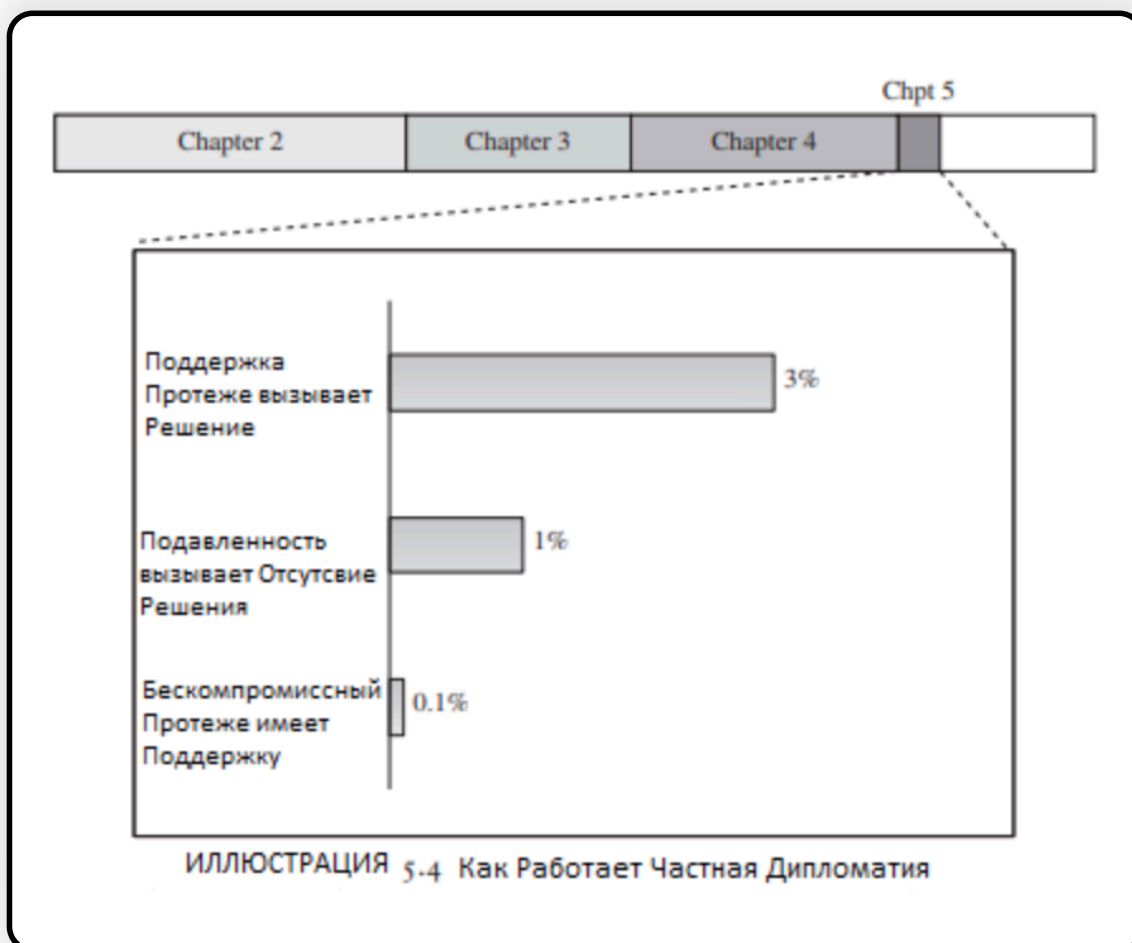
Chpt 5

Chapter 2 | Chapter 3 | Chapter 4

Поддержка Протеже вызывает Решение

3%

Подавленность вызывает Отсутсвие Решения

1%

Бескомпромиссный Протеже имеет Поддержку

0.1%

ИЛЛЮСТРАЦИЯ 5-4 Как Работает Частная Дипломатия